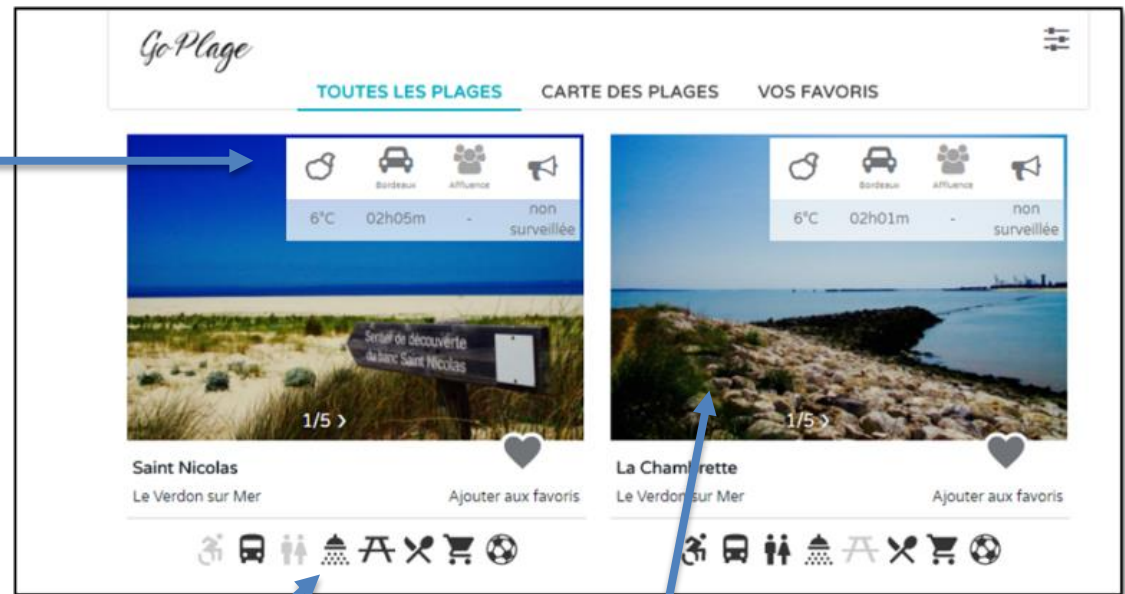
GoPlage

TOUTES LES PLAGES CARTE DES PLAGES VOS FAVORIS

Bordeaux Affluence

6°C 02h05m - non surveillée

Sentier de découverte du banc Saint Nicolas

1/5 ›

Saint Nicolas
Le Verdon sur Mer
Ajouter aux favoris

Bordeaux Affluence

6°C 02h01m - non surveillée

1/5 ›

La Cham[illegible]rette
Le Verdon sur Mer
Ajouter aux favoris